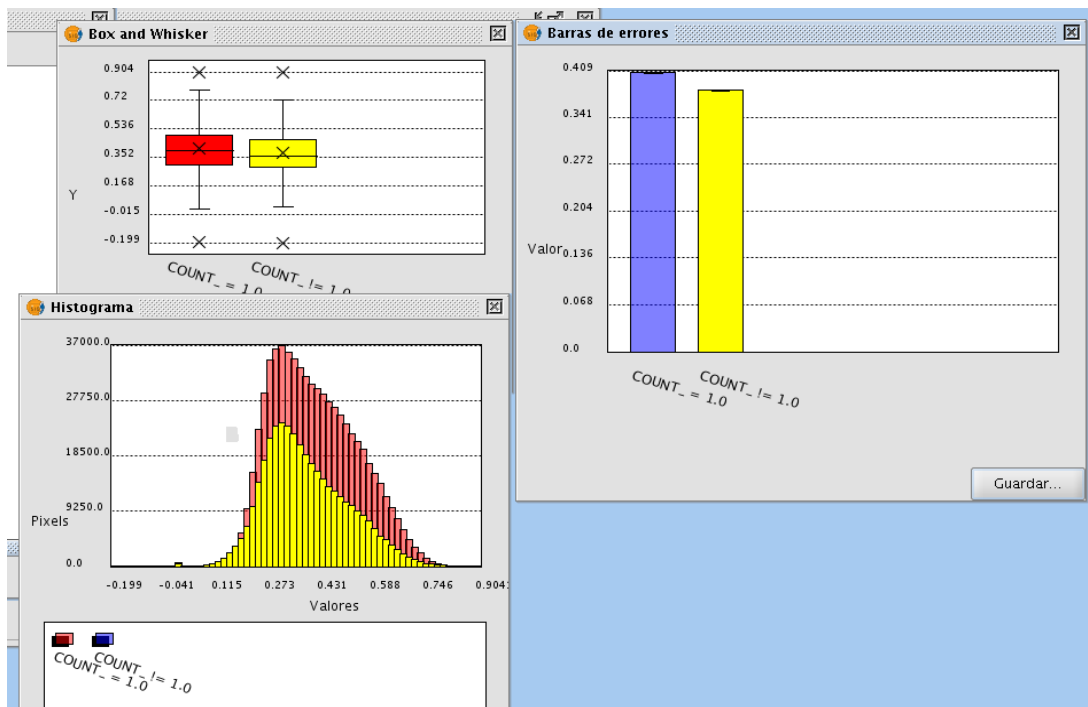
Box and Whisker

0.904
0.72
0.536
0.352
0.168
-0.015
-0.199

Y

COUNT_ = 1.0
COUNT_ != 1.0

Barras de errores

0.409
0.341
0.272
0.204
0.136
0.068
0.0

Valor

COUNT_ = 1.0
COUNT_ != 1.0

Guardar...

Histograma

37000.0
27750.0
18500.0
9250.0
0.0

Pixels

-0.199 -0.041 0.115 0.273 0.431 0.588 0.746 0.904

Valores

COUNT_ = 1.0
COUNT_ != 1.0